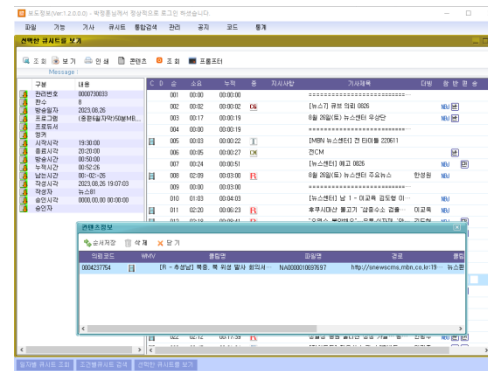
보도정보(Ver1.2.0.0) - 박정훈님께서 정상적으로 로그인 하셨습니다.

파일 기능 기사 큐시트 통합검색 관리 공지 코드 통계

선택한 큐시트를 보기

조회 보기 인쇄 콘텐츠 조회 프롬프터

Message :

| 구분 | 내용 |
|---|---|
| 편성번호 | 0000730833 |
| 회수 | 8 |
| 방송일자 | 2023.08.26 |
| 프로그램 | (종편)토요일(자막)50분MB... |
| 프로듀서 | |
| 앵커 | |
| 시작시간 | 19:30:00 |
| 종료시간 | 20:20:00 |
| 방송시간 | 00:50:00 |
| 누적시간 | 00:52:26 |
| 남은시간 | 00:-02:-26 |
| 작성시간 | 2023.08.26 19:07:03 |
| 작성자 | 뉴스센터 |
| 승인시각 | |
| 승인자 | |

| C | D | 순 | 소요 | 누적 | 용 | 지시사항 | 기사제목 | 기자 |
|---|---|---|---|---|---|---|---|---|
| | | 001 | 00:00 | 00:00:00 | | | ================ | |
| | | 002 | 00:02 | 00:00:02 | CG | | [뉴스7] 큐브 미리 0826 | |
| | | 003 | 00:17 | 00:00:19 | | | 8월 26일(토) 뉴스센터 오상단 | |
| | | 004 | 00:00 | 00:00:19 | | | ================ | |
| | | 005 | 00:03 | 00:00:22 | | | [MBN 뉴스센터] 전 타이틀 220611 | |
| | | 006 | 00:05 | 00:00:27 | CG | | 전CM | |
| | | 007 | 00:24 | 00:00:51 | | | [뉴스센터] 헤고 0826 | |
| | | 008 | 02:09 | 00:03:00 | | | 8월 26일(토) 뉴스센터 주요뉴스 | 한성원 |
| | | 009 | 00:00 | 00:03:00 | | | ================ | |
| | | 010 | 01:03 | 00:04:03 | | | [뉴스센터] 날 1 - 이곳에 곰팡을 아 | |
| | | 011 | 02:20 | 00:06:23 | | | 후쿠시마 불고기 "걸총수소 검출 | 이교욱 |

콘텐츠정보

순서저장 삭제 닫기

| 의뢰코드 | MMV | 콜업명 | 파일명 | 경로 | 종 |
|---|---|---|---|---|---|
| 000427754 | | [R - 추성남] 백종, 목 뒤섞 웰사 완의사... | NA000010097657 | http://anewscms.mbn.co.kr/19... | 뉴스콘 |

일자별 큐시트 조회 조건별 큐시트 검색 선택한 큐시트를 보기